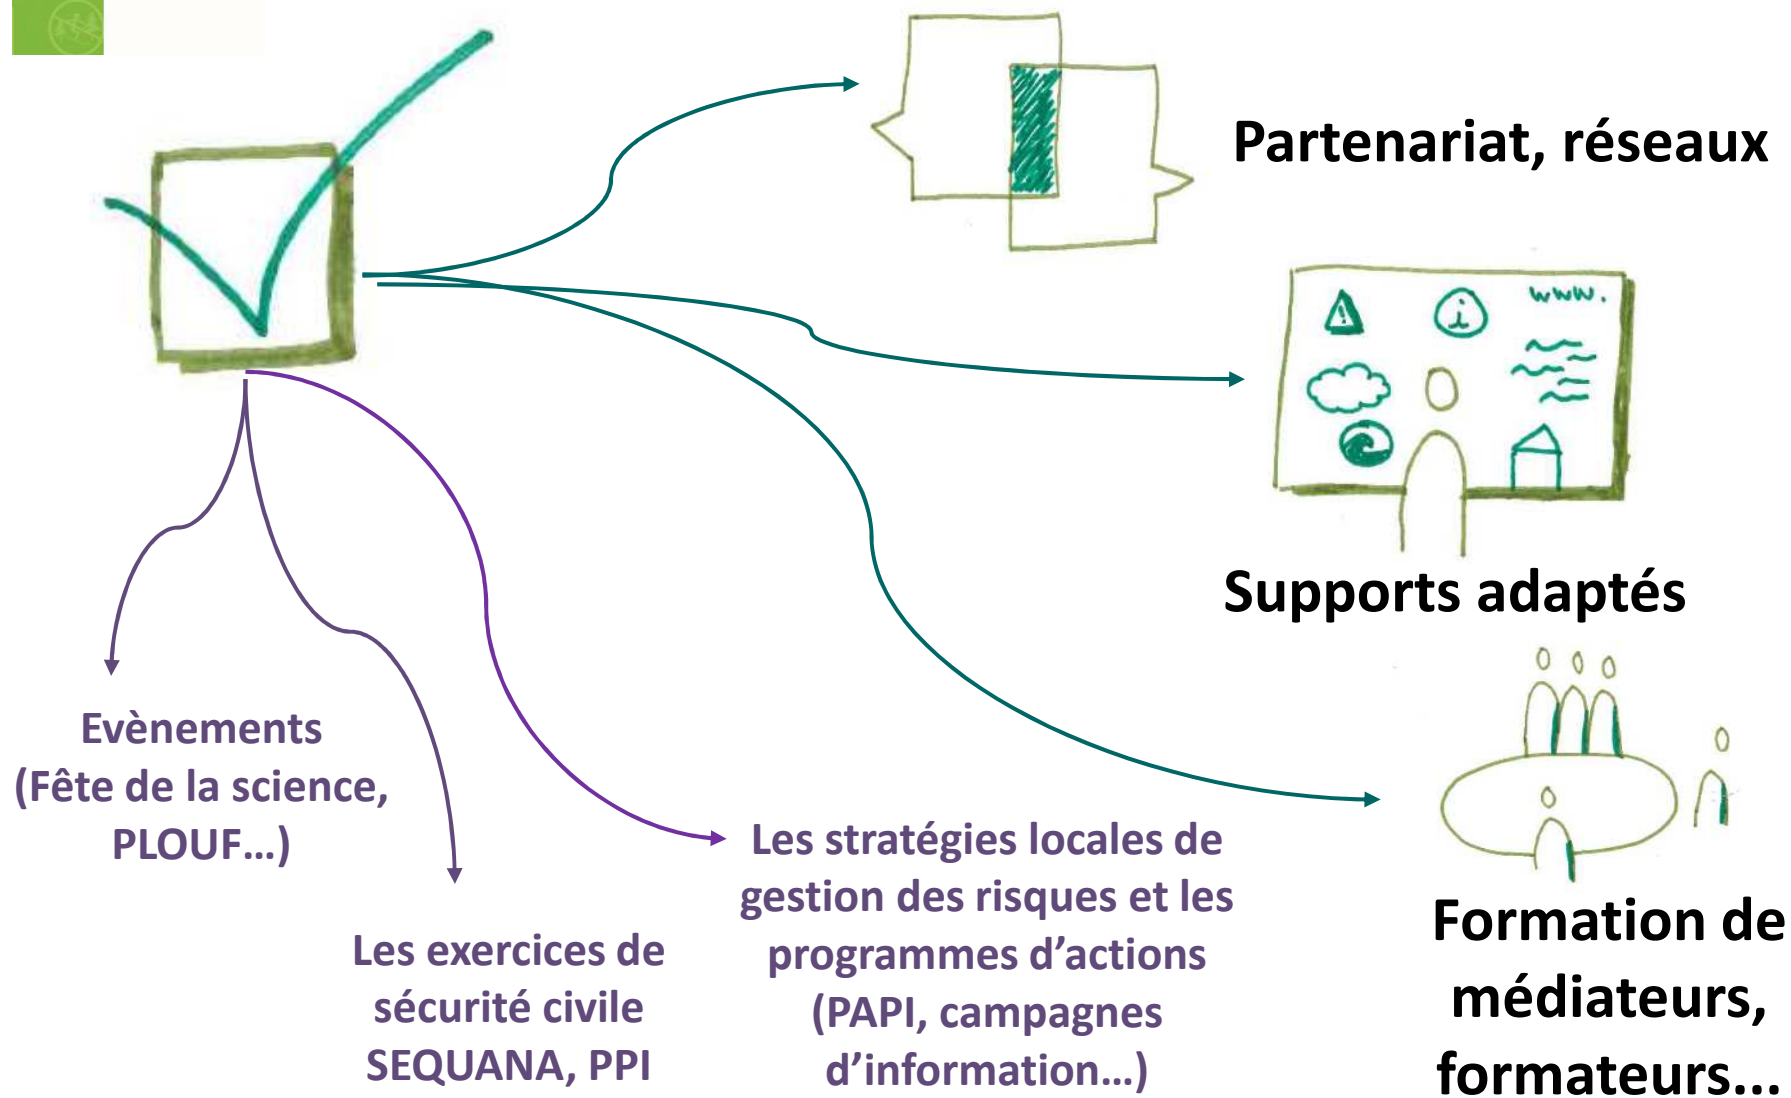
Partenariat, réseaux

www.

Supports adaptés

Evènements (Fête de la science, PLOUF…)

Les exercices de sécurité civile SEQUANA, PPI

Les stratégies locales de gestion des risques et les programmes d'actions (PAPI, campagnes d'information…)

Formation de médiateurs, formateurs...